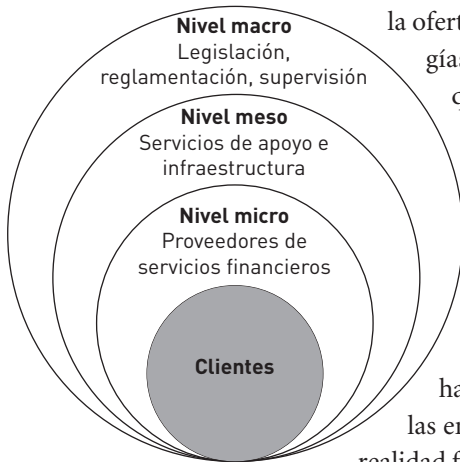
Nivel macro
Legislación, reglamentación, supervisión

Nivel meso
Servicios de apoyo e infraestructura

Nivel micro
Proveedores de servicios financieros

Clientes

la ofert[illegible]
gías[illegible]
c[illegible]

ha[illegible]
las en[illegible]
realidad f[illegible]